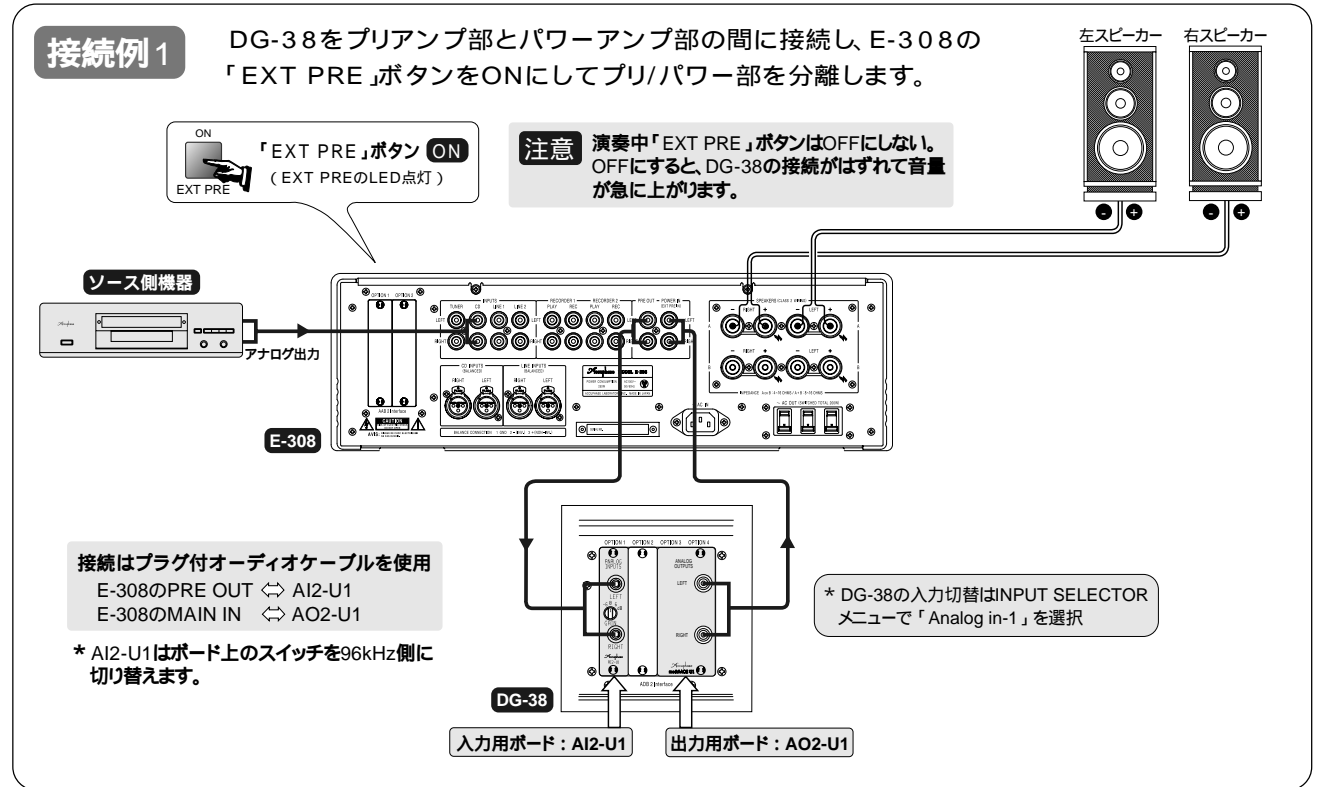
接続例1

DG-38をプリアンプ部とパワーアンプ部の間に接続し、E-308の「EXT PRE」ボタンをONにしてプリ/パワー部を分離します。

左スピーカー　右スピーカー

ON
EXT PRE
「EXT PRE」ボタン ON
(EXT PREのLED点灯)

注意 演奏中「EXT PRE」ボタンはOFFにしない。OFFにすると、DG-38の接続がはずれて音量が急に上がります。

ソース側機器

アナログ出力

E-308

接続はプラグ付オーディオケーブルを使用
E-308のPRE OUT ⇔ AI2-U1
E-308のMAIN IN ⇔ AO2-U1

* AI2-U1はボード上のスイッチを96kHz側に切り替えます。

* DG-38の入力切替はINPUT SELECTORメニューで「Analog in-1」を選択

DG-38

入力用ボード：AI2-U1　出力用ボード：AO2-U1